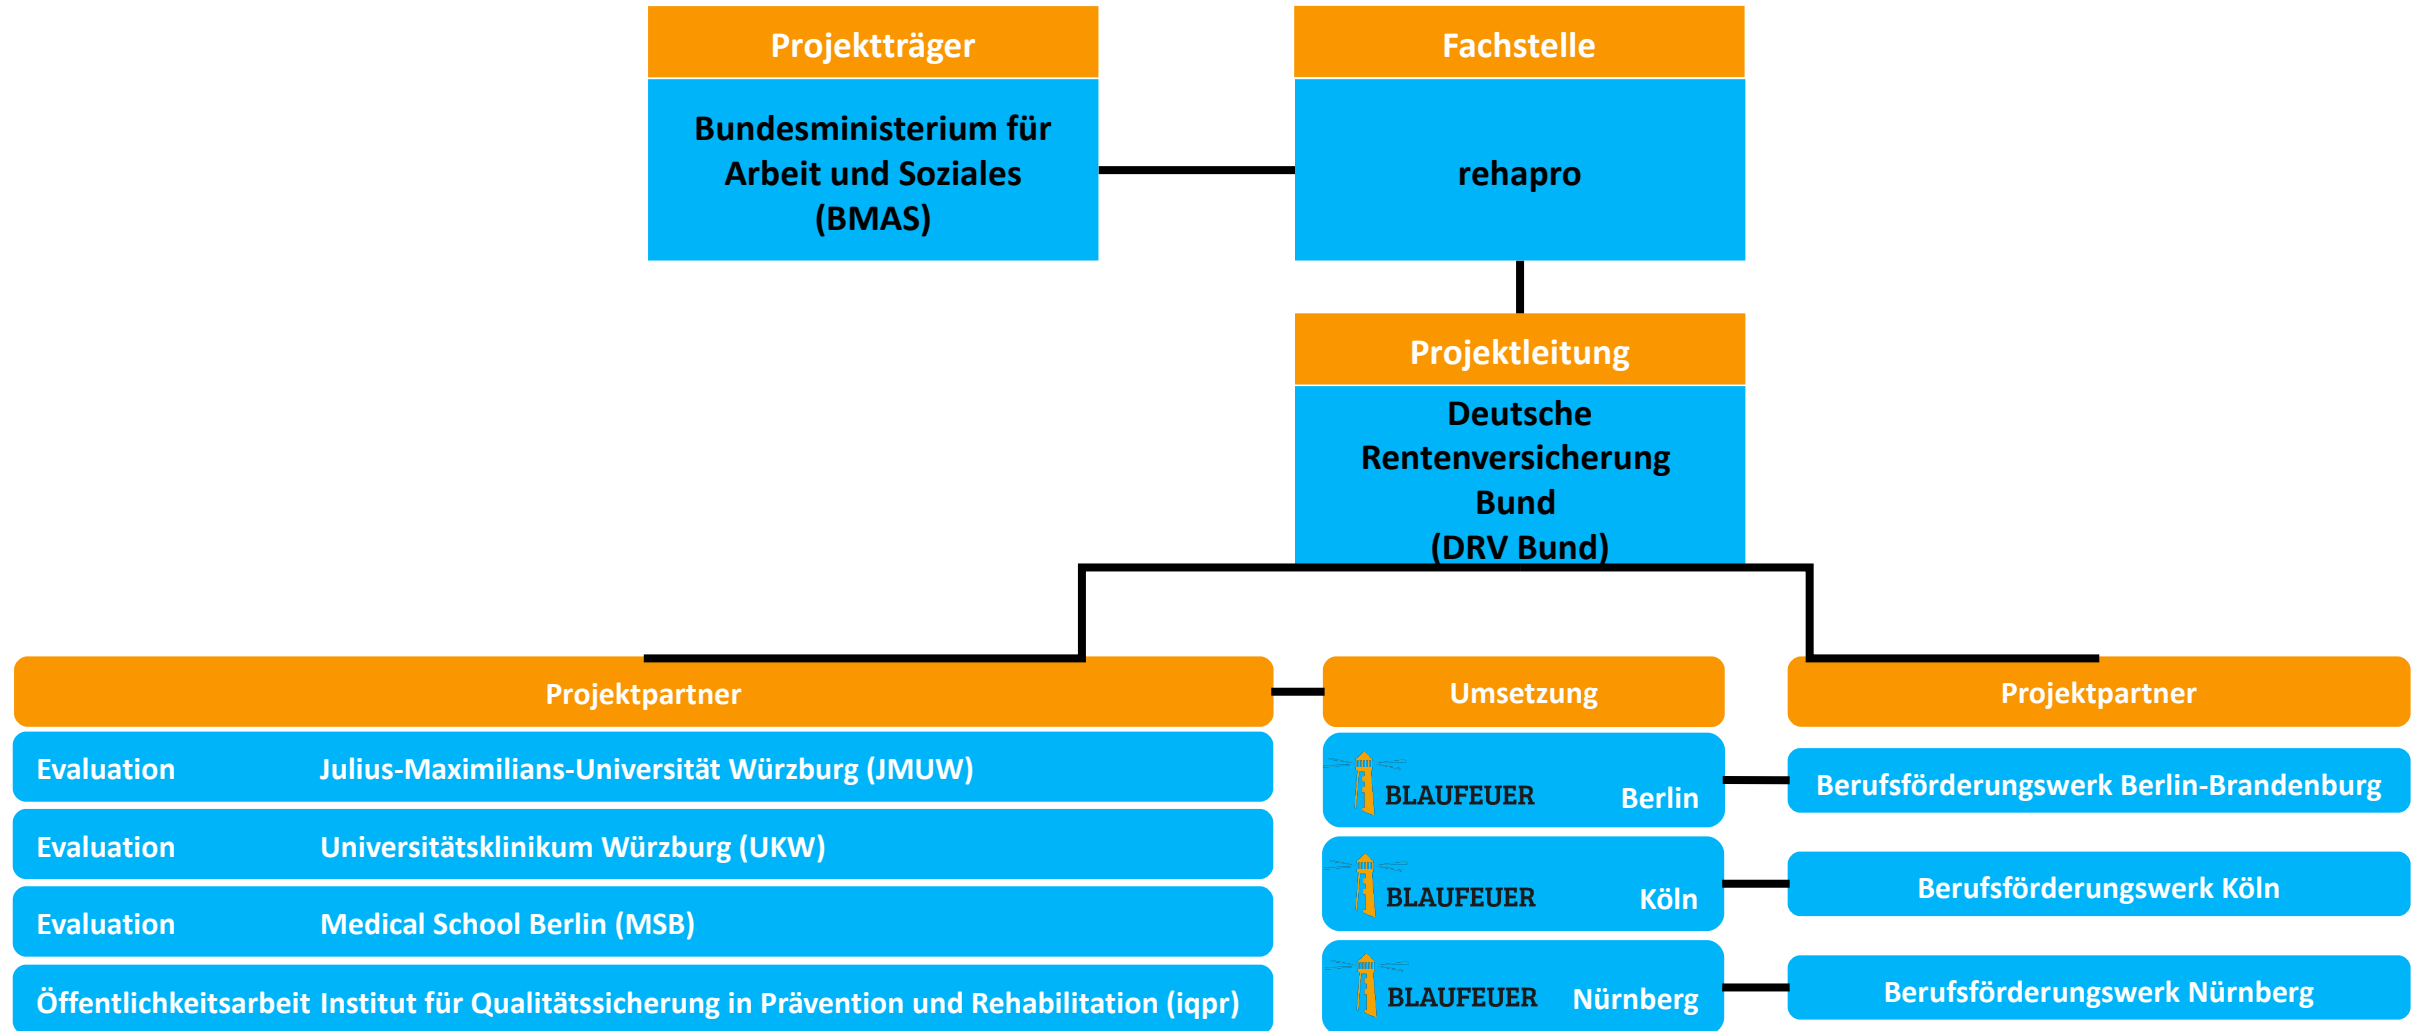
Projektträger

Bundesministerium für Arbeit und Soziales (BMAS)

Fachstelle

rehapro

Projektleitung

Deutsche Rentenversicherung Bund (DRV Bund)

Projektpartner

| | |
|---|---|
| Evaluation | Julius-Maximilians-Universität Würzburg (JMUW) |
| Evaluation | Universitätsklinikum Würzburg (UKW) |
| Evaluation | Medical School Berlin (MSB) |
| Öffentlichkeitsarbeit | Institut für Qualitätssicherung in Prävention und Rehabilitation (iqpr) |

Umsetzung

BLAUFEUER Berlin

BLAUFEUER Köln

BLAUFEUER Nürnberg

Projektpartner

Berufsförderungswerk Berlin-Brandenburg

Berufsförderungswerk Köln

Berufsförderungswerk Nürnberg